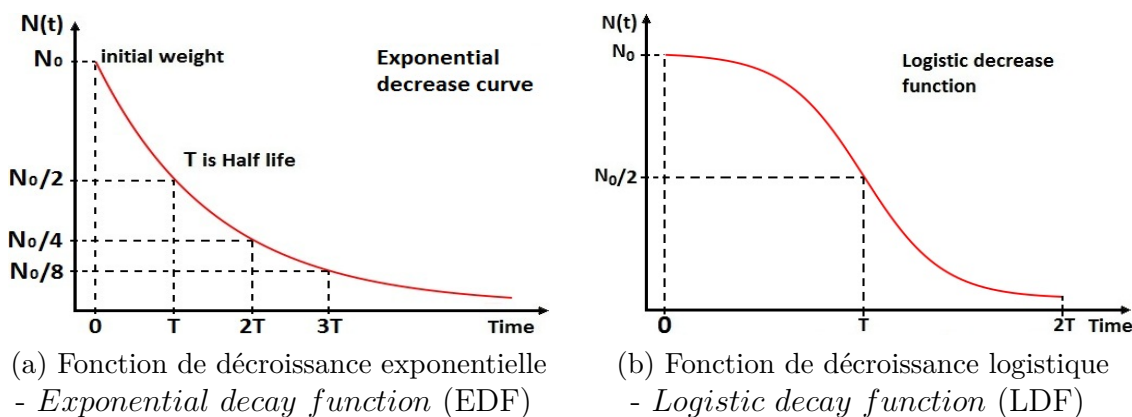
N(t)
N₀
initial weight
Exponential decrease curve
T is Half life
N₀/2
N₀/4
N₀/8
0
T
2T
3T
Time

(a) Fonction de décroissance exponentielle - *Exponential decay function* (EDF)

N(t)
N₀
Logistic decrease function
N₀/2
0
T
2T
Time

(b) Fonction de décroissance logistique - *Logistic decay function* (LDF)